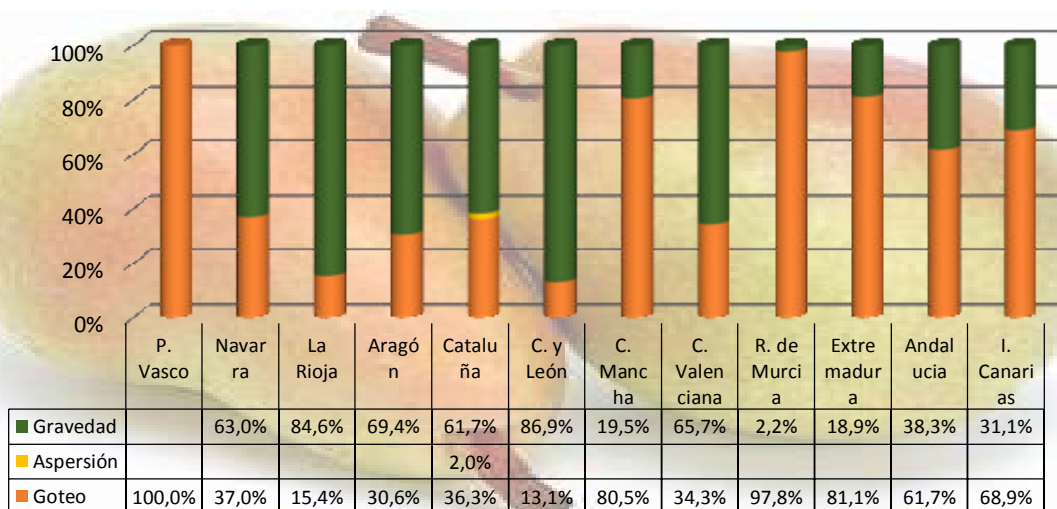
100%
80%
60%
40%
20%
0%

| | P. Vasco | Navarra | La Rioja | Aragón | Cataluña | C. y León | C. Mancha | C. Valenciana | R. de Murcia | Extremadura | Andalucia | I. Canarias |
|---|---|---|---|---|---|---|---|---|---|---|---|---|
| Gravedad | | 63,0% | 84,6% | 69,4% | 61,7% | 86,9% | 19,5% | 65,7% | 2,2% | 18,9% | 38,3% | 31,1% |
| Aspersión | | | | | 2,0% | | | | | | | |
| Goteo | 100,0% | 37,0% | 15,4% | 30,6% | 36,3% | 13,1% | 80,5% | 34,3% | 97,8% | 81,1% | 61,7% | 68,9% |